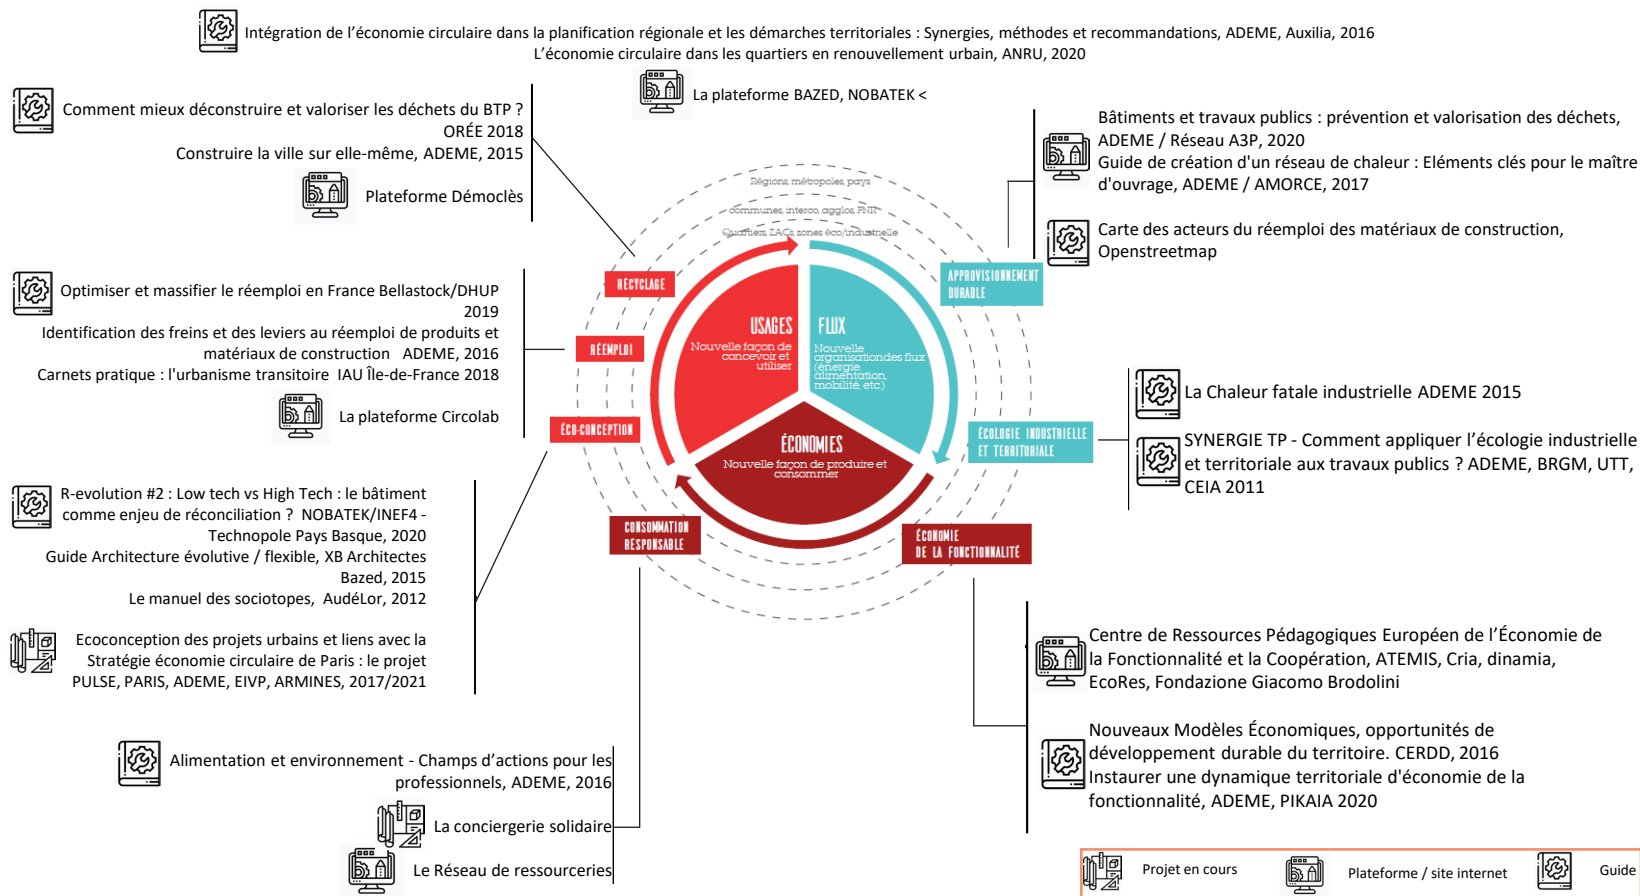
Intégration de l'économie circulaire dans la planification régionale et les démarches territoriales : Synergies, méthodes et recommandations, ADEME, Auxilia, 2016
L'économie circulaire dans les quartiers en renouvellement urbain, ANRU, 2020

La plateforme BAZED, NOBATEK <

Comment mieux déconstruire et valoriser les déchets du BTP ? ORÉE 2018
Construire la ville sur elle-même, ADEME, 2015

Plateforme Démoclès

Bâtiments et travaux publics : prévention et valorisation des déchets, ADEME / Réseau A3P, 2020
Guide de création d'un réseau de chaleur : Eléments clés pour le maître d'ouvrage, ADEME / AMORCE, 2017

Carte des acteurs du réemploi des matériaux de construction, Openstreetmap

Régions métropoles pays
communes interco agglos PNR
Quartiers ZACs zones éco/industrielle

RECYCLAGE
APPROVISIONNEMENT DURABLE
RÉEMPLOI
USAGES
Nouvelle façon de concevoir et utiliser
FLUX
Nouvelle organisationdes flux (énergie, alimentation, mobilité, etc)
ÉCONOMIES
Nouvelle façon de produire et consommer
ÉCO-CONCEPTION
ÉCOLOGIE INDUSTRIELLE ET TERRITORIALE
CONSOMMATION RESPONSABLE
ÉCONOMIE DE LA FONCTIONNALITÉ

Optimiser et massifier le réemploi en France Bellastock/DHUP 2019
Identification des freins et des leviers au réemploi de produits et matériaux de construction ADEME, 2016
Carnets pratique : l'urbanisme transitoire IAU Île-de-France 2018

La plateforme Circolab

La Chaleur fatale industrielle ADEME 2015

SYNERGIE TP - Comment appliquer l'écologie industrielle et territoriale aux travaux publics ? ADEME, BRGM, UTT, CEIA 2011

R-evolution #2 : Low tech vs High Tech : le bâtiment comme enjeu de réconciliation ? NOBATEK/INEF4 - Technopole Pays Basque, 2020
Guide Architecture évolutive / flexible, XB Architectes Bazed, 2015
Le manuel des sociotopes, AudéLor, 2012

Ecoconception des projets urbains et liens avec la Stratégie économie circulaire de Paris : le projet PULSE, PARIS, ADEME, EIVP, ARMINES, 2017/2021

Centre de Ressources Pédagogiques Européen de l'Économie de la Fonctionnalité et la Coopération, ATEMIS, Cria, dinamia, EcoRes, Fondazione Giacomo Brodolini

Nouveaux Modèles Économiques, opportunités de développement durable du territoire. CERDD, 2016
Instaurer une dynamique territoriale d'économie de la fonctionnalité, ADEME, PIKAIA 2020

Alimentation et environnement - Champs d'actions pour les professionnels, ADEME, 2016

La conciergerie solidaire

Le Réseau de ressourceries

Projet en cours
Plateforme / site internet
Guide